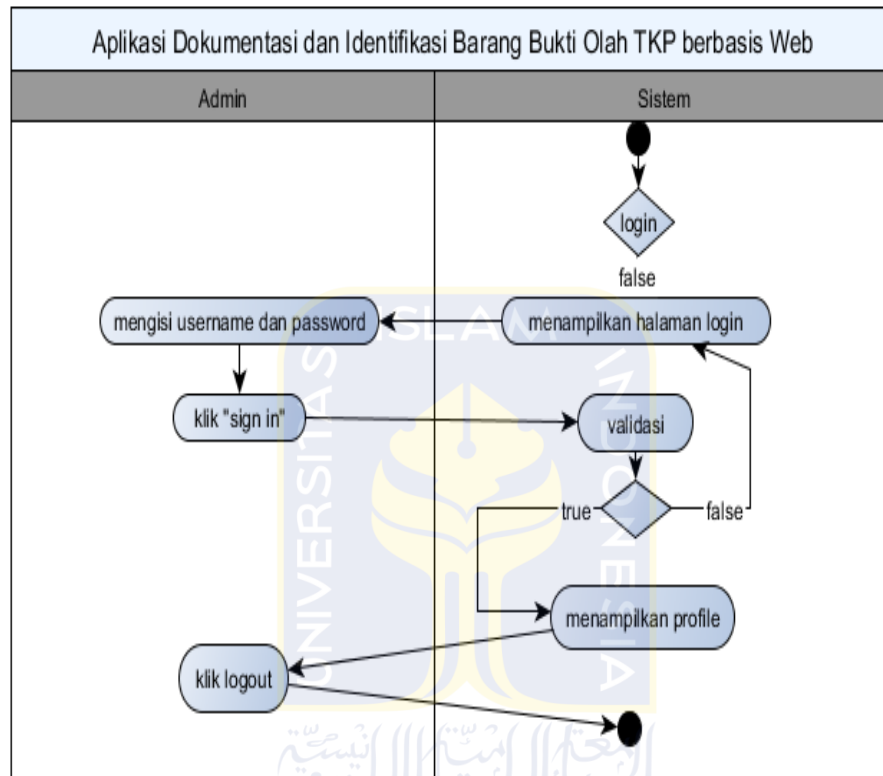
Aplikasi Dokumentasi dan Identifikasi Barang Bukti Olah TKP berbasis Web

| Admin | Sistem |
|---|---|

login

false

mengisi username dan password

menampilkan halaman login

klik "sign in"

validasi

true

false

menampilkan profile

klik logout

UNIVERSITAS ISLAM INDONESIA